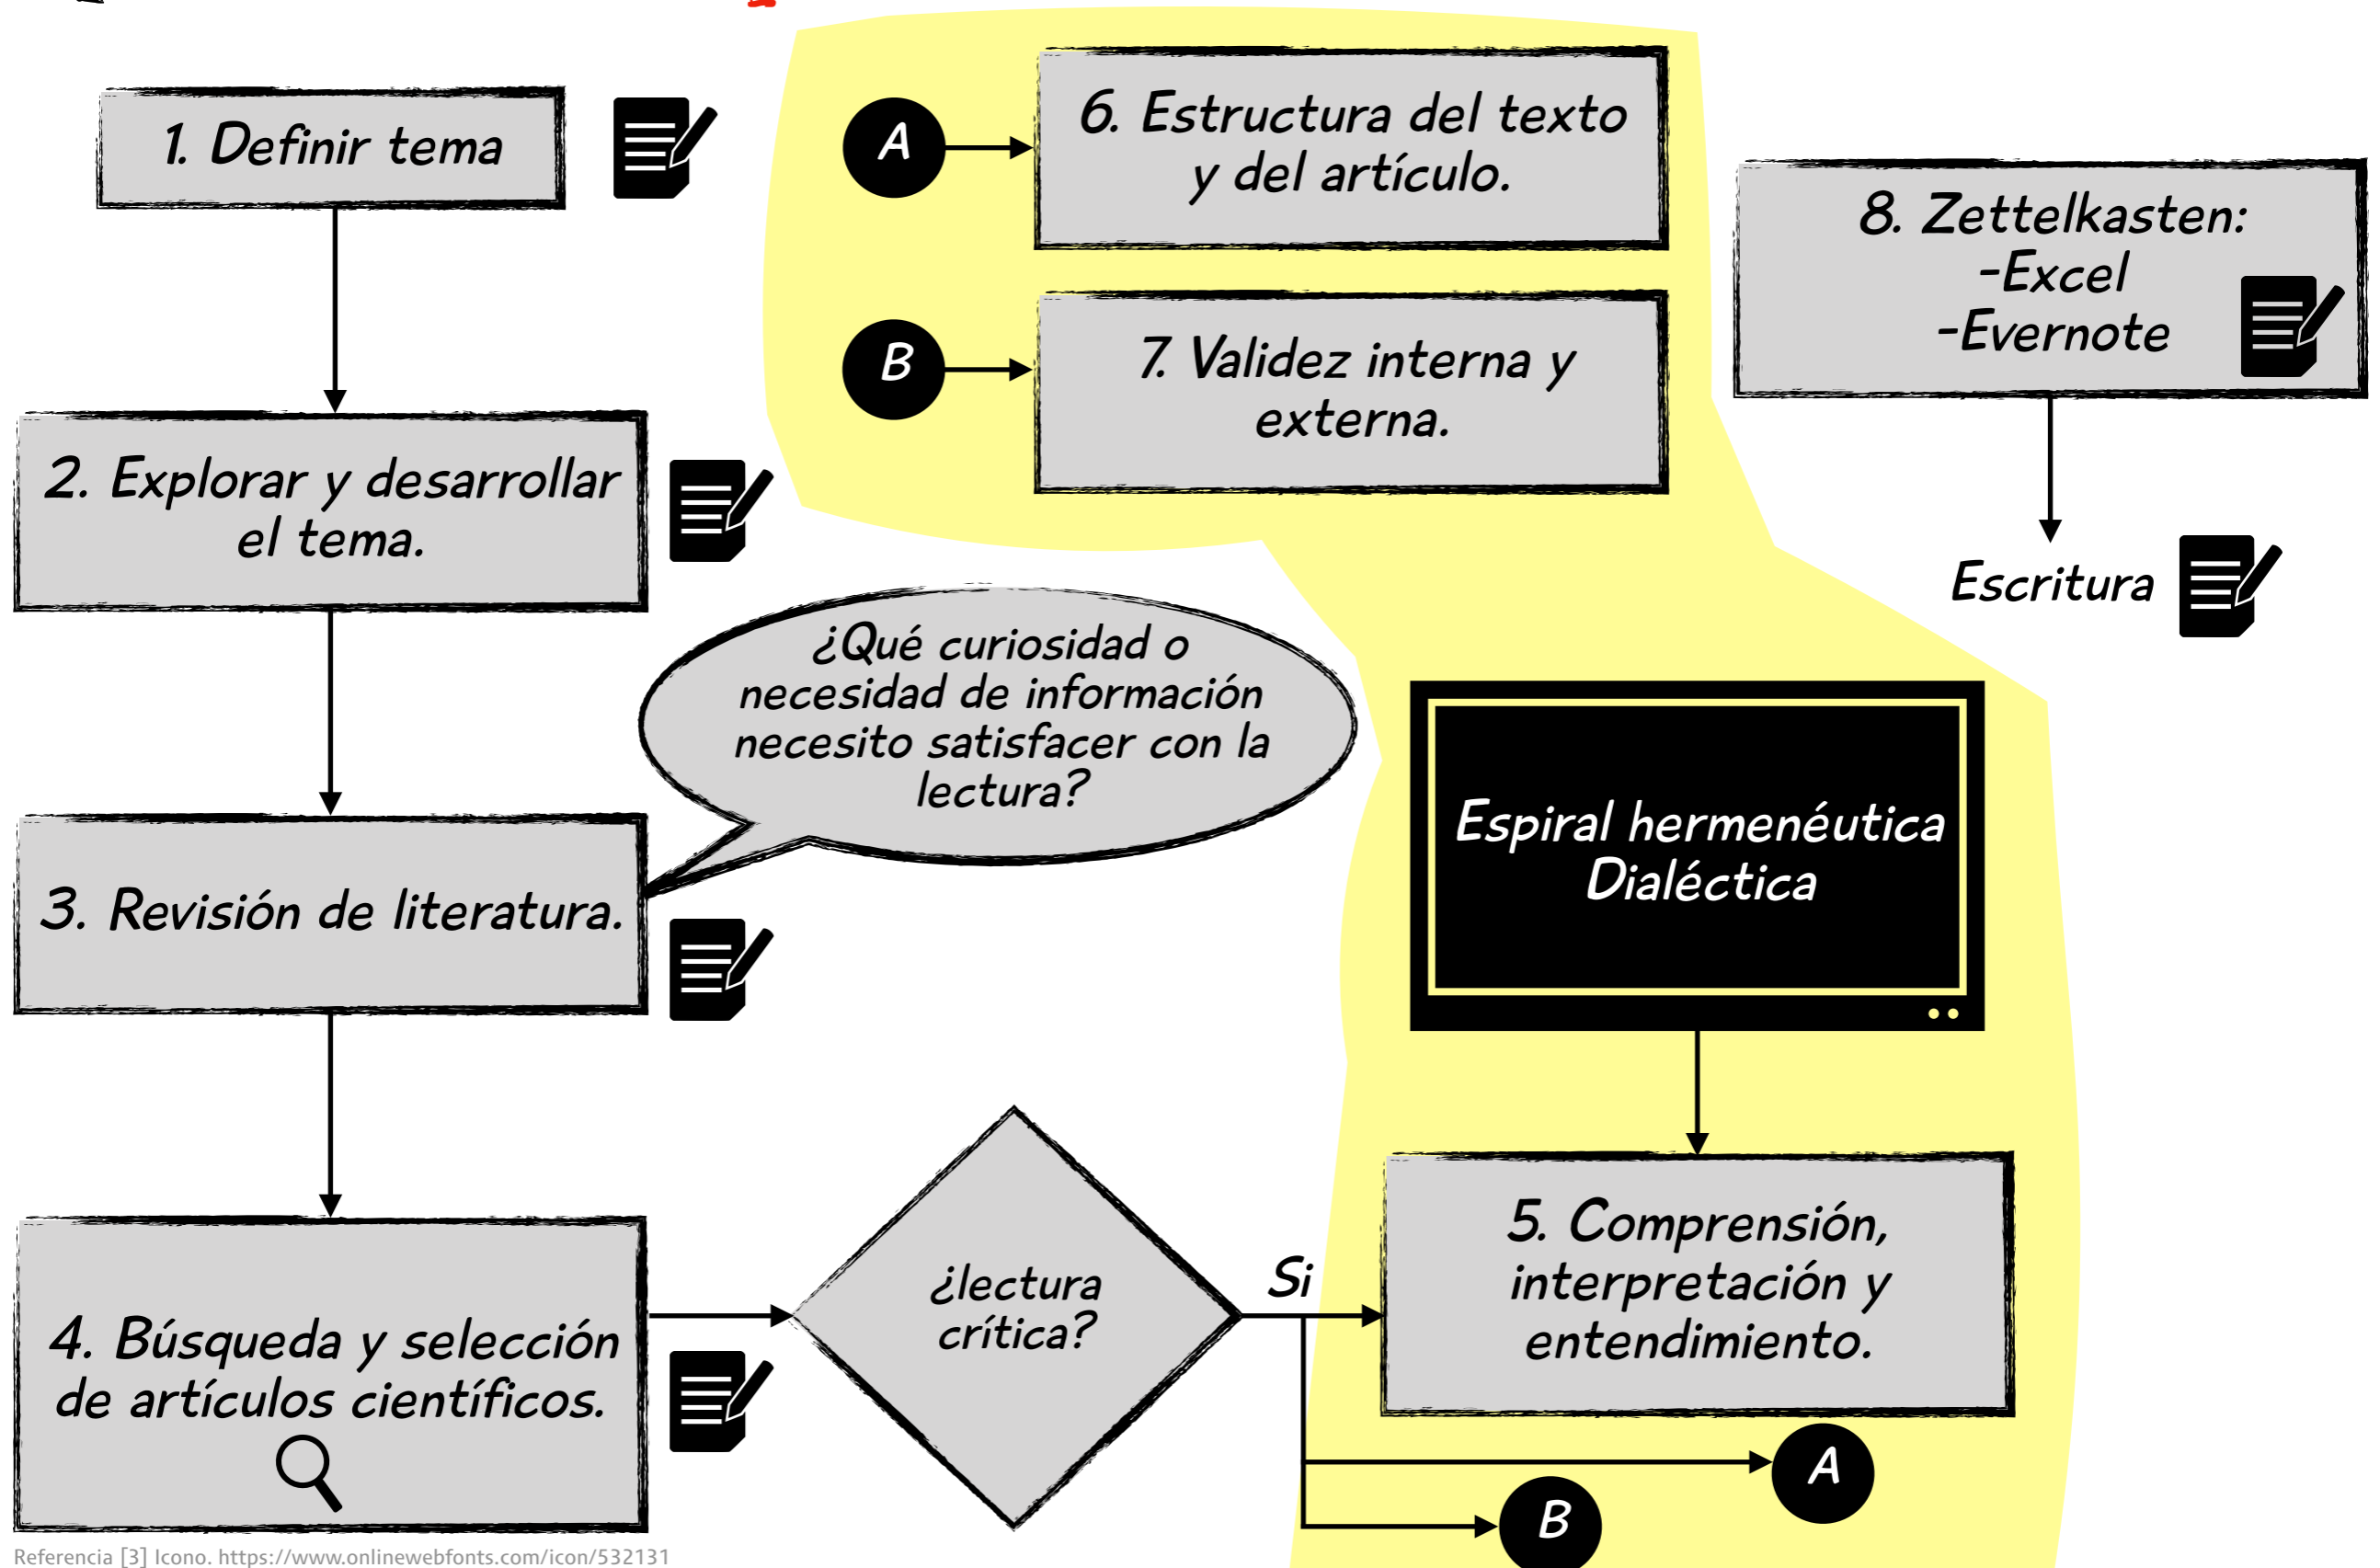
1. Definir tema

A

6. Estructura del texto y del artículo.

B

7. Validez interna y externa.

8. Zettelkasten:
-Excel
-Evernote

Escritura

2. Explorar y desarrollar el tema.

¿Qué curiosidad o necesidad de información necesito satisfacer con la lectura?

Espiral hermenéutica Dialéctica

3. Revisión de literatura.

4. Búsqueda y selección de artículos científicos.

¿lectura crítica?

Si

5. Comprensión, interpretación y entendimiento.

A

B

Referencia [3] Icono. https://www.onlinewebfonts.com/icon/532131